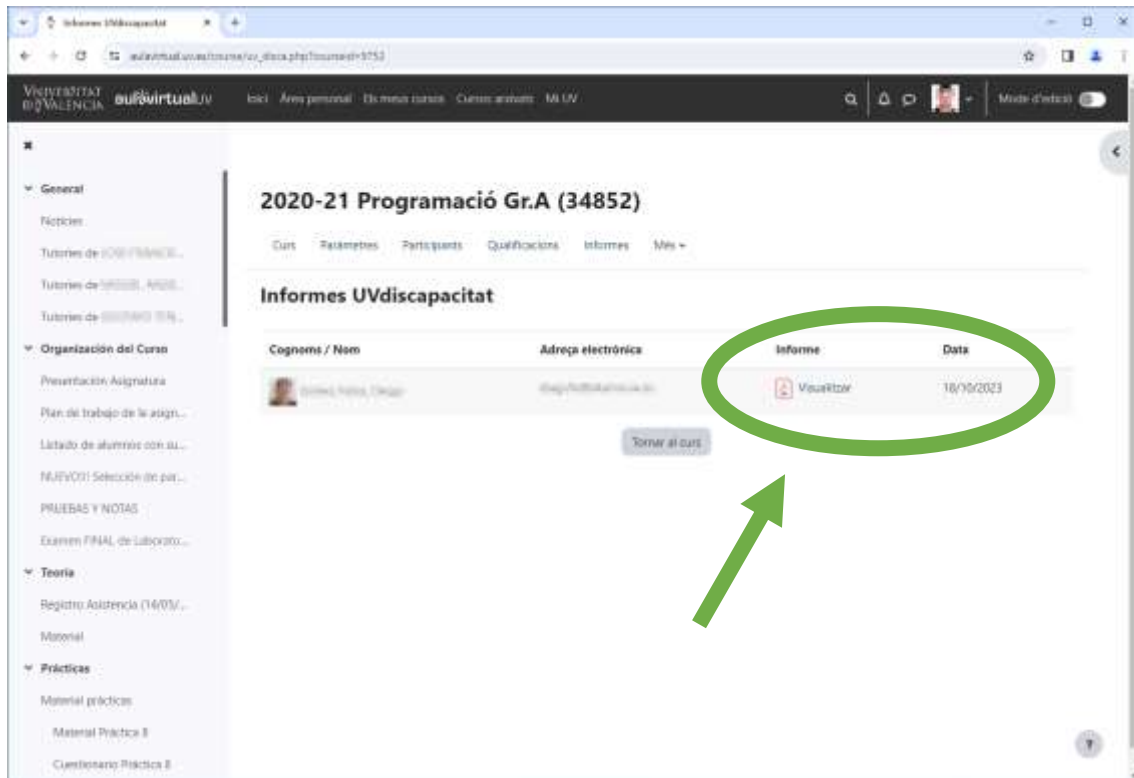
Informes UVdiscapacitat

aulavirtual.uv.es/course/uv_disca.php?courseid=9752

VNIVERSITAT DE VALÈNCIA aulavirtualUV Inici Àrea personal Els meus cursos Cursos arxivats Mi UV Mode d'edició

General
Notícies
Tutories de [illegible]
Tutories de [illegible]
Tutories de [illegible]
Organización del Curso
Presentación Asignatura
Plan de trabajo de la asign...
Listado de alumnos con su...
NUEVO!! Selección de par...
PRUEBAS Y NOTAS
Examen FINAL de Laborato...
Teoria
Registro Asistencia (14/05/...
Material
Prácticas
Material prácticas
Material Práctica 8
Cuestionario Práctica 8

2020-21 Programació Gr.A (34852)

Curs Paràmetres Participants Qualificacions Informes Més

Informes UVdiscapacitat

| Cognoms / Nom | Adreça electrònica | Informe | Data |
|---|---|---|---|
| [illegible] | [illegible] | Visualitzar | 18/10/2023 |

Tornar al curs

?